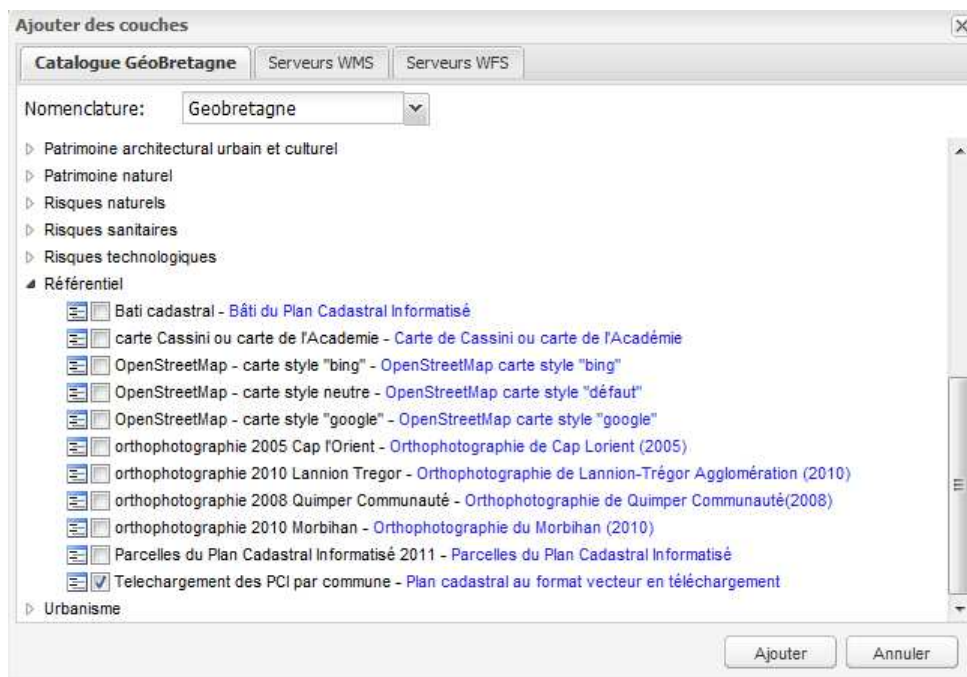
Ajouter des couches

Catalogue GéoBretagne | Serveurs WMS | Serveurs WFS

Nomenclature: Geobretagne

Patrimoine architectural urbain et culturel
Patrimoine naturel
Risques naturels
Risques sanitaires
Risques technologiques
Référentiel
Bati cadastral - Bâti du Plan Cadastral Informatisé
carte Cassini ou carte de l'Academie - Carte de Cassini ou carte de l'Académie
OpenStreetMap - carte style "bing" - OpenStreetMap carte style "bing"
OpenStreetMap - carte style neutre - OpenStreetMap carte style "défaut"
OpenStreetMap - carte style "google" - OpenStreetMap carte style "google"
orthophotographie 2005 Cap l'Orient - Orthophotographie de Cap Lorient (2005)
orthophotographie 2010 Lannion Tregor - Orthophotographie de Lannion-Trégor Agglomération (2010)
orthophotographie 2008 Quimper Communauté - Orthophotographie de Quimper Communauté(2008)
orthophotographie 2010 Morbihan - Orthophotographie du Morbihan (2010)
Parcelles du Plan Cadastral Informatisé 2011 - Parcelles du Plan Cadastral Informatisé
Telechargement des PCI par commune - Plan cadastral au format vecteur en téléchargement
Urbanisme

Ajouter | Annuler